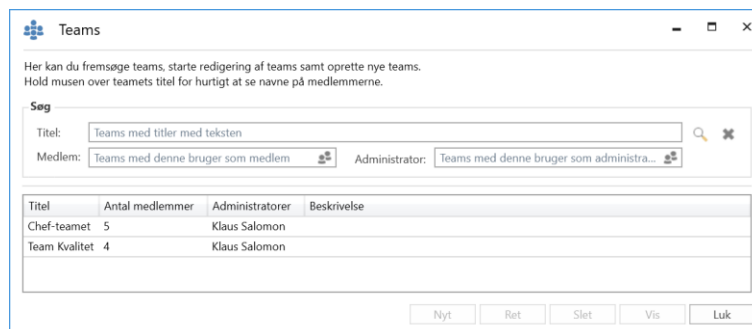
Teams

Her kan du fremsøge teams, starte redigering af teams samt oprette nye teams.
Hold musen over teamets titel for hurtigt at se navne på medlemmerne.

Søg

Titel: Teams med titler med teksten

Medlem: Teams med denne bruger som medlem

Administrator: Teams med denne bruger som administra...

| Titel | Antal medlemmer | Administratorer | Beskrivelse |
|---|---|---|---|
| Chef-teamet | 5 | Klaus Salomon | |
| Team Kvalitet | 4 | Klaus Salomon | |

Nyt Ret Slet Vis Luk